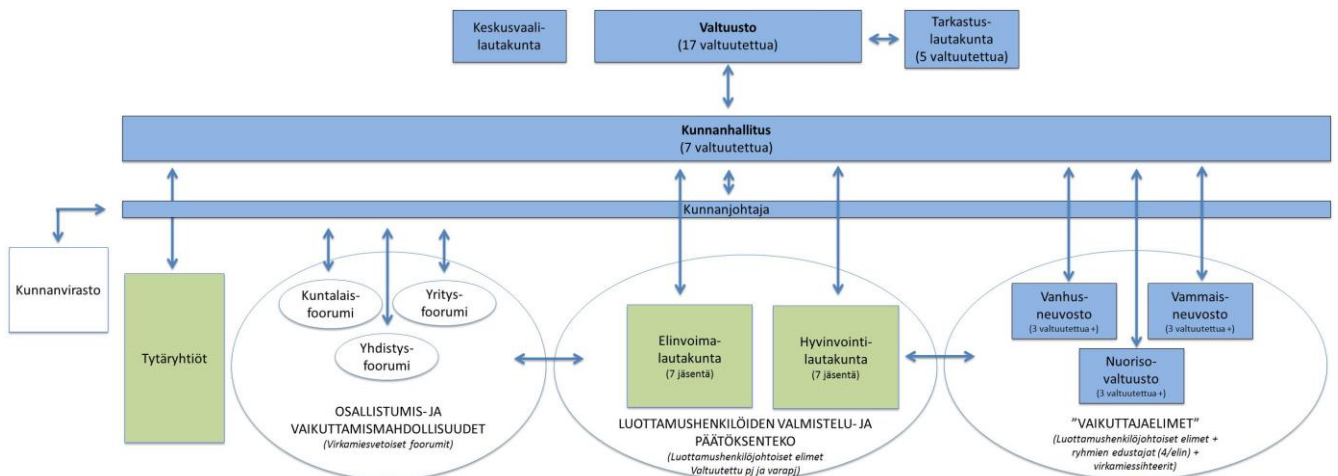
Keskusvaalilautakunta

**Valtuusto**
(17 valtuutettua)

Tarkastuslautakunta
(5 valtuutettua)

**Kunnanhallitus**
(7 valtuutettua)

Kunnanjohtaja

Kunnanvirasto

Tytäryhtiöt

Kuntalaisfoorumi

Yritysfoorumi

Yhdistysfoorumi

OSALLISTUMIS- JA VAIKUTTAMISMAHDOLLISUUDET
*(Virkamiesvetoiset foorumit)*

Elinvoimalautakunta
(7 jäsentä)

Hyvinvointilautakunta
(7 jäsentä)

LUOTTAMUSHENKILÖIDEN VALMISTELU- JA PÄÄTÖKSENTEKO
*(Luottamushenkilöjohtoiset elimet Valtuutettu pj ja varapj)*

Vanhusneuvosto
(3 valtuutettua +)

Vammaisneuvosto
(3 valtuutettua +)

Nuorisovaltuusto
(3 valtuutettua +)

"VAIKUTTAJAELIMET"
*(Luottamushenkilöjohtoiset elimet + ryhmien edustajat (4/elin) + virkamiessihteerit)*